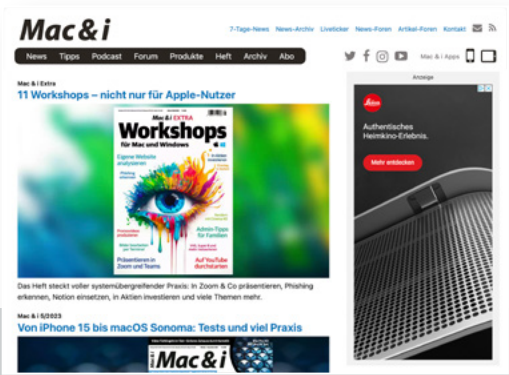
Mac&i

7-Tage-News News-Archiv Liveticker News-Foren Artikel-Foren Kontakt

News Tipps Podcast Forum Produkte Heft Archiv Abo

Mac & i Apps

Mac & i Extra

11 Workshops – nicht nur für Apple-Nutzer

Mac&i EXTRA

Workshops

für Mac und Windows

Eigene Website analysieren

Admin-Tipps für Familien

Präsentieren in Zoom und Teams

Auf YouTube durchstarten

Das Heft steckt voller systemübergreifender Praxis: In Zoom & Co präsentieren, Phishing erkennen, Notion einsetzen, in Aktien investieren und viele Themen mehr.

Mac & i 5/2023

Von iPhone 15 bis macOS Sonoma: Tests und viel Praxis

Mac&i

Anzeige

Leica

Authentisches Heimkino-Erlebnis.

Mehr entdecken